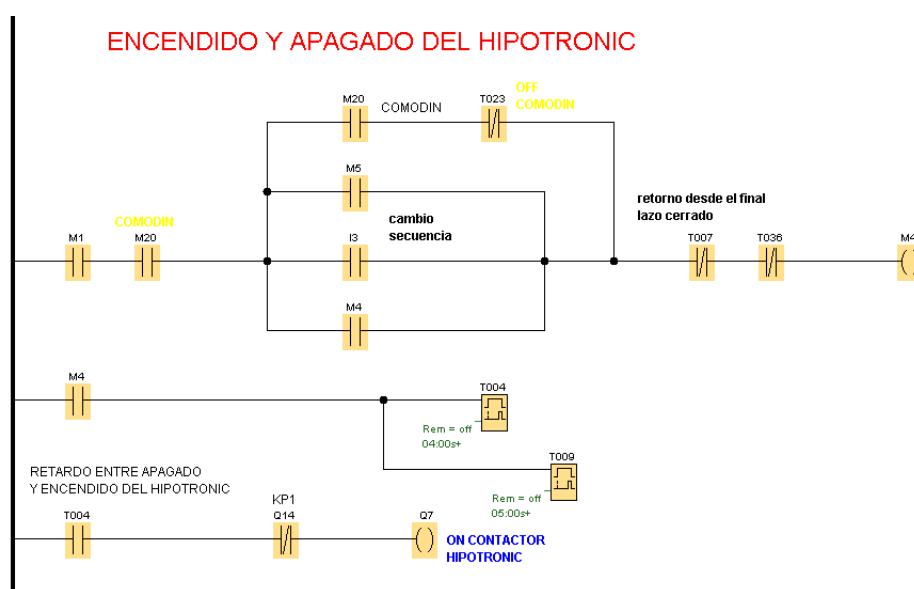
ENCENDIDO Y APAGADO DEL HIPOTRONIC

M20 COMODIN T023 OFF COMODIN

M5

cambio secuencia

retorno desde el final lazo cerrado

M1 COMODIN M20 I3 T007 T036 M4

M4

M4

T004

Rem = off
04:00s+

T009

Rem = off
05:00s+

RETARDO ENTRE APAGADO
Y ENCENDIDO DEL HIPOTRONIC

T004 KP1 Q14 Q7 ON CONTACTOR HIPOTRONIC